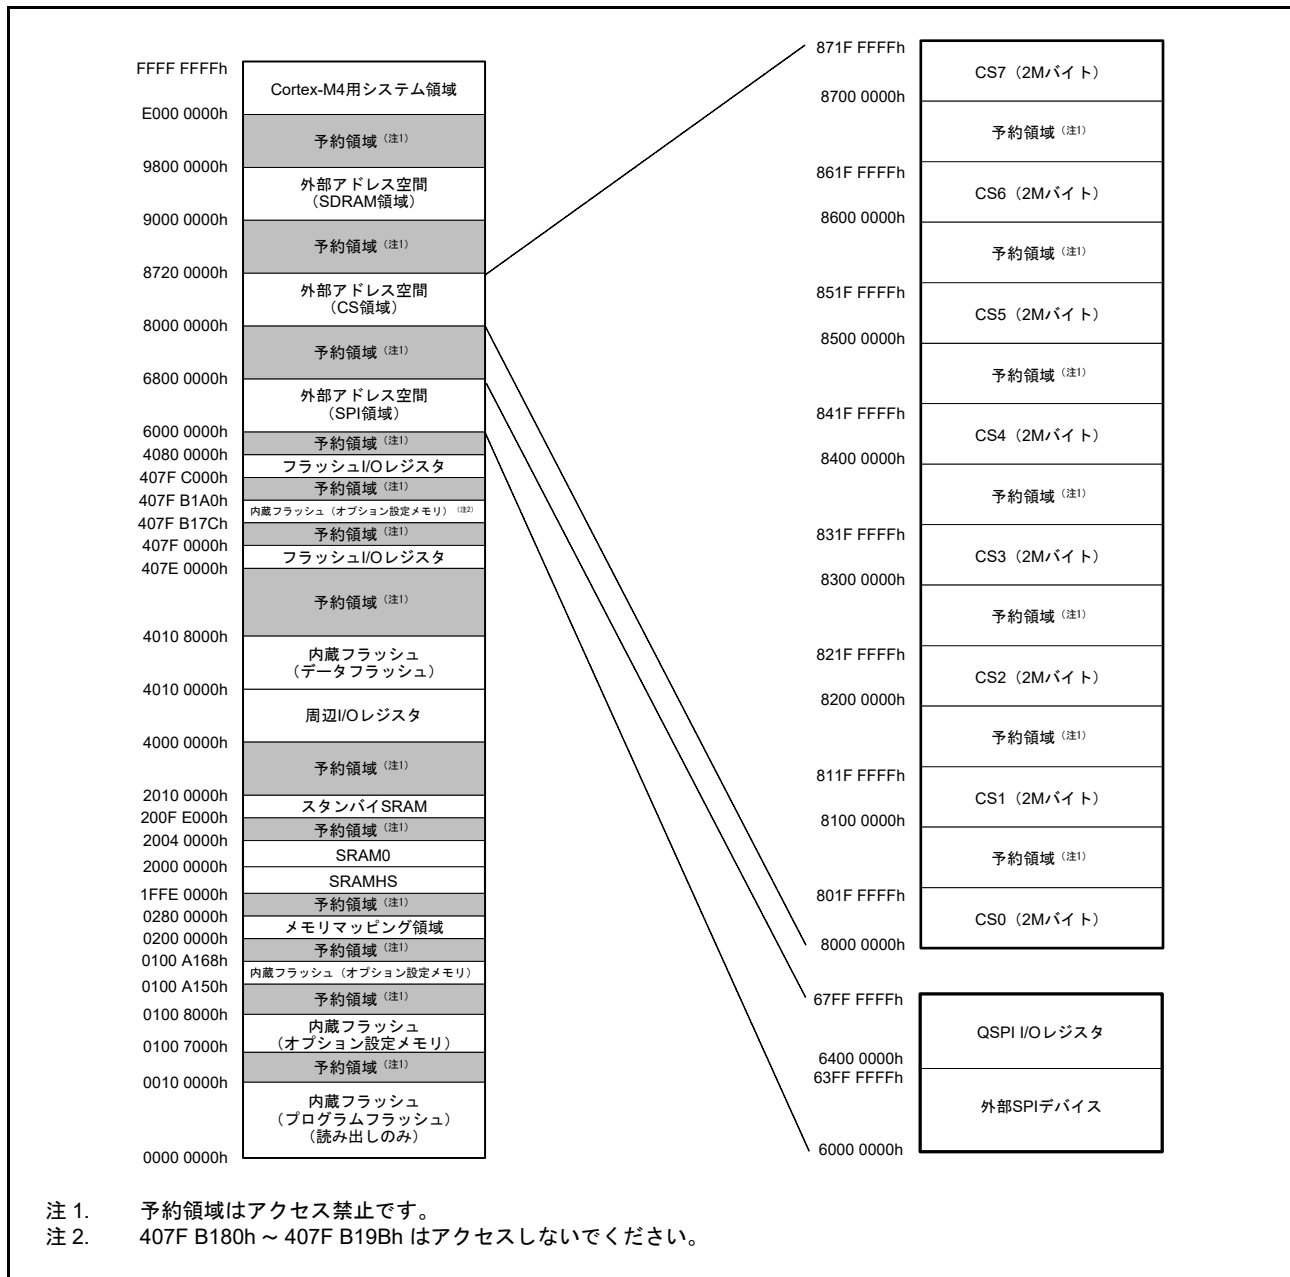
FFFF FFFFh
Cortex-M4用システム領域
E000 0000h
予約領域（注1）
9800 0000h
外部アドレス空間
（SDRAM領域）
9000 0000h
予約領域（注1）
8720 0000h
外部アドレス空間
（CS領域）
8000 0000h
予約領域（注1）
6800 0000h
外部アドレス空間
（SPI領域）
6000 0000h
予約領域（注1）
4080 0000h
フラッシュI/Oレジスタ
407F C000h
予約領域（注1）
407F B1A0h
内蔵フラッシュ（オプション設定メモリ）（注2）
407F B17Ch
予約領域（注1）
407F 0000h
フラッシュI/Oレジスタ
407E 0000h
予約領域（注1）
4010 8000h
内蔵フラッシュ
（データフラッシュ）
4010 0000h
周辺I/Oレジスタ
4000 0000h
予約領域（注1）
2010 0000h
スタンバイSRAM
200F E000h
予約領域（注1）
2004 0000h
SRAM0
2000 0000h
SRAMHS
1FFE 0000h
予約領域（注1）
0280 0000h
メモリマッピング領域
0200 0000h
予約領域（注1）
0100 A168h
内蔵フラッシュ（オプション設定メモリ）
0100 A150h
予約領域（注1）
0100 8000h
内蔵フラッシュ
（オプション設定メモリ）
0100 7000h
予約領域（注1）
0010 0000h
内蔵フラッシュ
（プログラムフラッシュ）
（読み出しのみ）
0000 0000h

871F FFFFh
CS7（2Mバイト）
8700 0000h
予約領域（注1）
861F FFFFh
CS6（2Mバイト）
8600 0000h
予約領域（注1）
851F FFFFh
CS5（2Mバイト）
8500 0000h
予約領域（注1）
841F FFFFh
CS4（2Mバイト）
8400 0000h
予約領域（注1）
831F FFFFh
CS3（2Mバイト）
8300 0000h
予約領域（注1）
821F FFFFh
CS2（2Mバイト）
8200 0000h
予約領域（注1）
811F FFFFh
CS1（2Mバイト）
8100 0000h
予約領域（注1）
801F FFFFh
CS0（2Mバイト）
8000 0000h

67FF FFFFh
QSPI I/Oレジスタ
6400 0000h
63FF FFFFh
外部SPIデバイス
6000 0000h

注 1.　予約領域はアクセス禁止です。
注 2.　407F B180h ～ 407F B19Bh はアクセスしないでください。